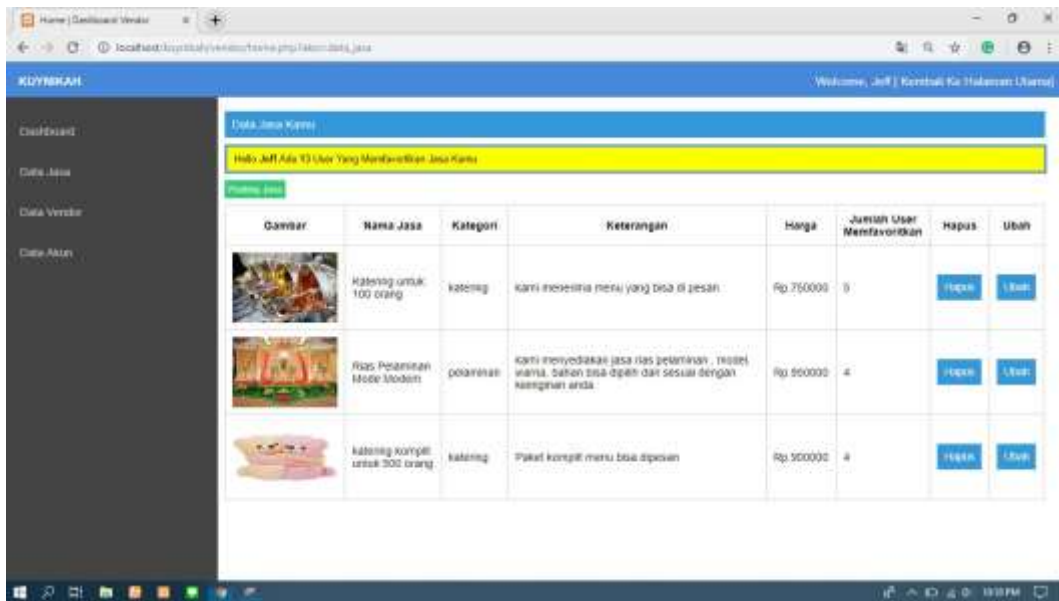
Home | Dashboard Vendor

localhost/kuynikah/vendor/home.php?akses=data_jasa

KUYNIKAH

Welcome, Jeff | Kembali Ke Halaman Utama

Dashboard

Data Jasa

Data Vendor

Data Akun

Data Jasa Kamu

Hello Jeff Ada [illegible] User Yang Memfavoritkan Jasa Kamu

Posting Jasa

| Gambar | Nama Jasa | Kategori | Keterangan | Harga | Jumlah User Memfavoritkan | Hapus | Ubah |
|---|---|---|---|---|---|---|---|
| | Katering untuk 100 orang | katering | kami menerima menu yang bisa di pesan | Rp.750000 | 5 | Hapus | Ubah |
| | Rias Pelaminan Mode Modern | pelaminan | kami menyediakan jasa rias pelaminan , model, warna, bahan bisa dipilih dan sesuai dengan keinginan anda | Rp.950000 | 4 | Hapus | Ubah |
| | katering komplit untuk 500 orang | katering | Paket komplit menu bisa dipesan | Rp.500000 | 4 | Hapus | Ubah |